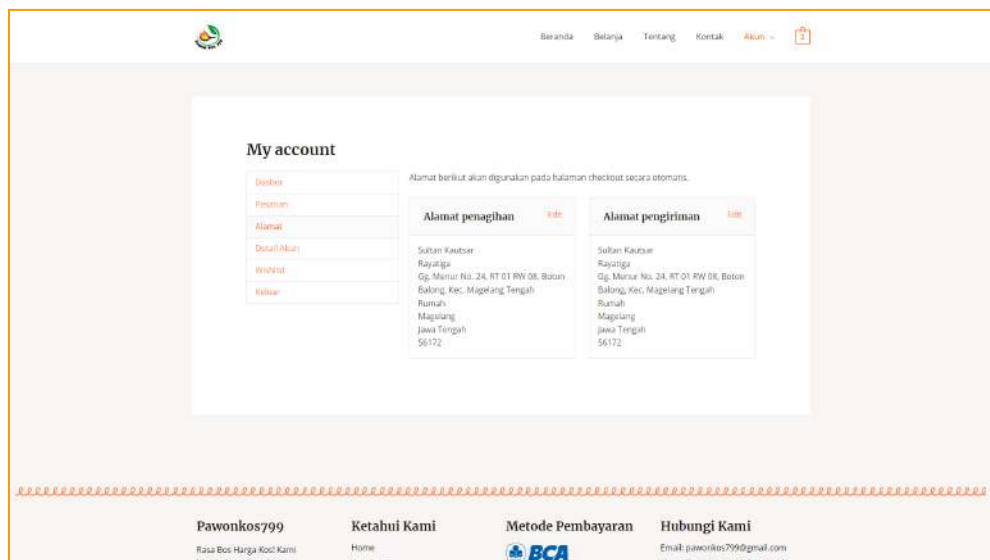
Beranda Belanja Tentang Kontak Akun 2

My account

Dasbor
Pesanan
Alamat
Detail Akun
Wishlist
Keluar

Alamat berikut akan digunakan pada halaman checkout secara otomatis.

Alamat penagihan Edit

Sultan Kautsar
Rayatiga
Gg. Menur No. 24, RT 01 RW 08, Boton
Balong, Kec. Magelang Tengah
Rumah
Magelang
Jawa Tengah
56172

Alamat pengiriman Edit

Sultan Kautsar
Rayatiga
Gg. Menur No. 24, RT 01 RW 08, Boton
Balong, Kec. Magelang Tengah
Rumah
Magelang
Jawa Tengah
56172

Pawonkos799
Rasa Bos Harga Kos! Kami

Ketahui Kami
Home

Metode Pembayaran
BCA

Hubungi Kami
Email: pawonkos799@gmail.com